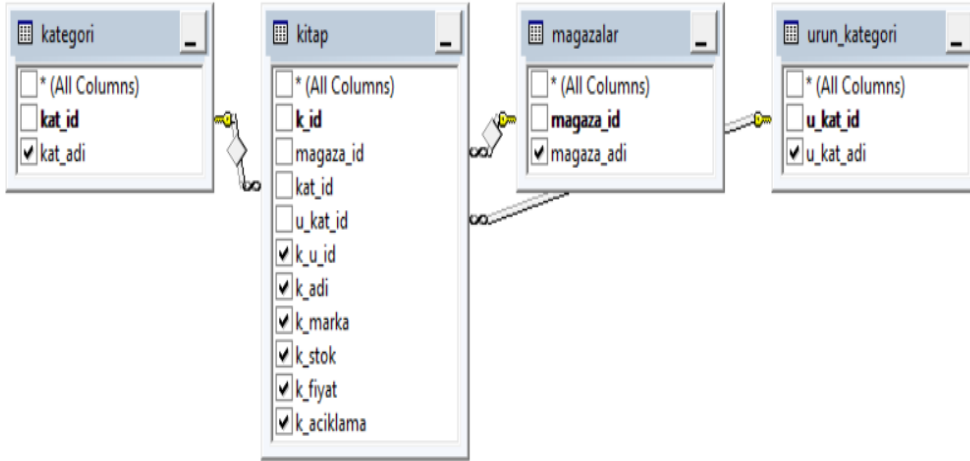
kategori
* (All Columns)
kat_id
kat_adi

kitap
* (All Columns)
k_id
magaza_id
kat_id
u_kat_id
k_u_id
k_adi
k_marka
k_stok
k_fiyat
k_aciklama

magazalar
* (All Columns)
magaza_id
magaza_adi

urun_kategori
* (All Columns)
u_kat_id
u_kat_adi